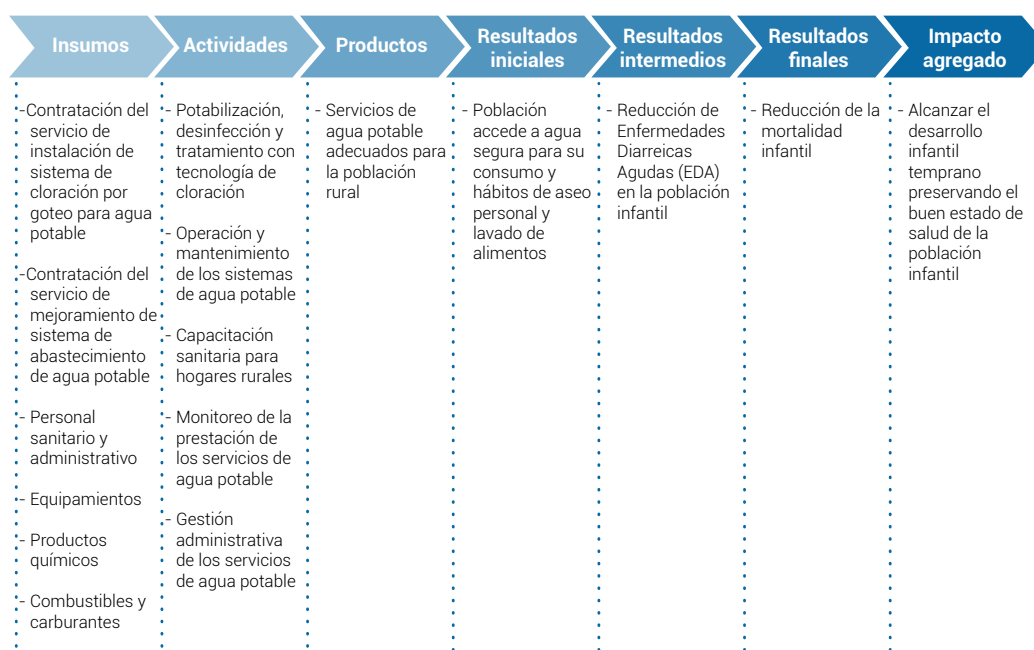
Insumos

- Contratación del servicio de instalación de sistema de cloración por goteo para agua potable
- Contratación del servicio de mejoramiento de sistema de abastecimiento de agua potable
- Personal sanitario y administrativo
- Equipamientos
- Productos químicos
- Combustibles y carburantes

Actividades

- Potabilización, desinfección y tratamiento con tecnología de cloración
- Operación y mantenimiento de los sistemas de agua potable
- Capacitación sanitaria para hogares rurales
- Monitoreo de la prestación de los servicios de agua potable
- Gestión administrativa de los servicios de agua potable

Productos

- Servicios de agua potable adecuados para la población rural

Resultados iniciales

- Población accede a agua segura para su consumo y hábitos de aseo personal y lavado de alimentos

Resultados intermedios

- Reducción de Enfermedades Diarreicas Agudas (EDA) en la población infantil

Resultados finales

- Reducción de la mortalidad infantil

Impacto agregado

- Alcanzar el desarrollo infantil temprano preservando el buen estado de salud de la población infantil